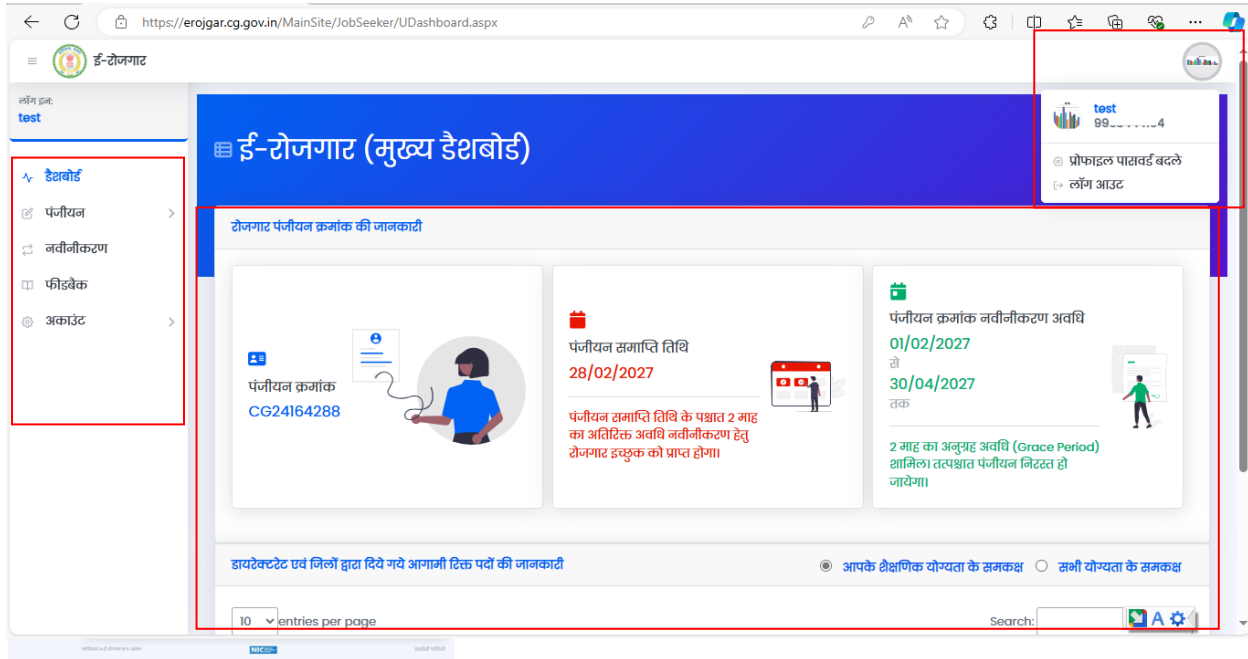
https://erojgar.cg.gov.in/MainSite/JobSeeker/UDashboard.aspx

ई-रोजगार

लॉग इन:
test

डैशबोर्ड
पंजीयन
नवीनीकरण
फीडबैक
अकाउंट

ई-रोजगार (मुख्य डैशबोर्ड)

test
99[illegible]4
प्रोफाइल पासवर्ड बदले
लॉग आउट

रोजगार पंजीयन क्रमांक की जानकारी

पंजीयन क्रमांक
CG24164288

पंजीयन समाप्ति तिथि
28/02/2027
पंजीयन समाप्ति तिथि के पश्चात 2 माह का अतिरिक्त अवधि नवीनीकरण हेतु रोजगार इच्छुक को प्राप्त होगा।

पंजीयन क्रमांक नवीनीकरण अवधि
01/02/2027
से
30/04/2027
तक
2 माह का अनुग्रह अवधि (Grace Period) शामिल। तत्पश्चात पंजीयन निरस्त हो जायेगा।

डायरेक्टरेट एवं जिलों द्वारा दिये गये आगामी रिक्त पदों की जानकारी
आपके शैक्षणिक योग्यता के समकक्ष
सभी योग्यता के समकक्ष

10 entries per page
Search: